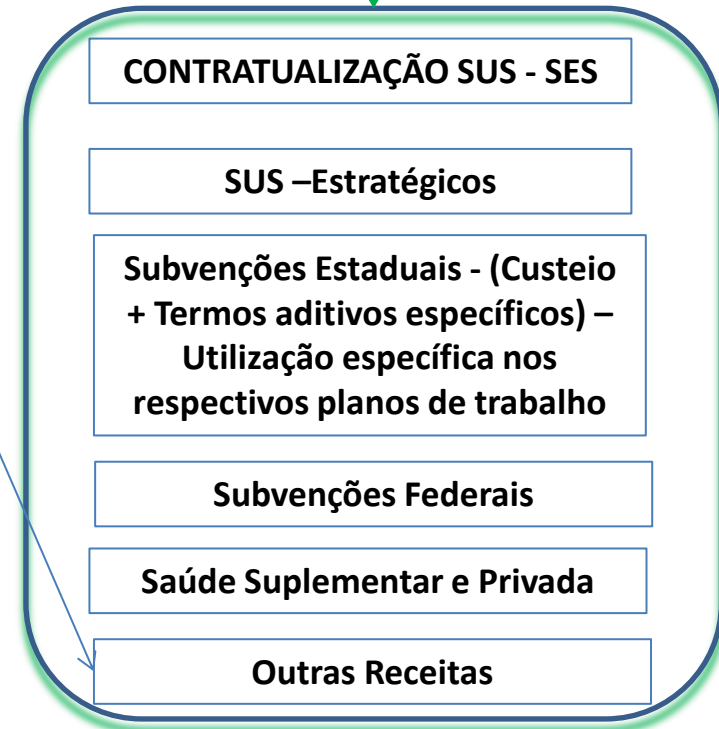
CONTRATUALIZAÇÃO SUS - SES

SUS –Estratégicos

Subvenções Estaduais - (Custeio + Termos aditivos específicos) – Utilização específica nos respectivos planos de trabalho

Subvenções Federais

Saúde Suplementar e Privada

Outras Receitas